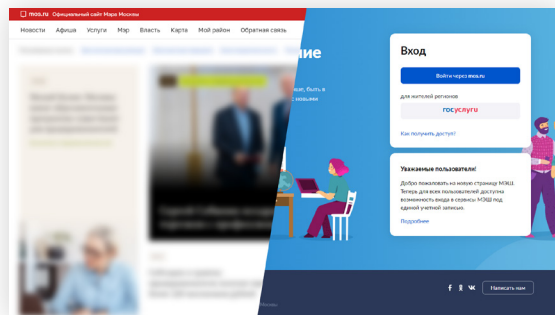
mos.ru Официальный сайт Мэра Москвы

Новости Афиша Услуги Мэр Власть Карта Мой район Обратная связь

ние

е, быть в с новыми

Вход

Войти через mos.ru

для жителей регионов

госуслуги

Как получить доступ?

Уважаемые пользователи!

Добро пожаловать на новую страницу МЭШ. Теперь для всех пользователей доступна возможность входа в сервисы МЭШ под единой учетной записью.

Подробнее

Написать нам